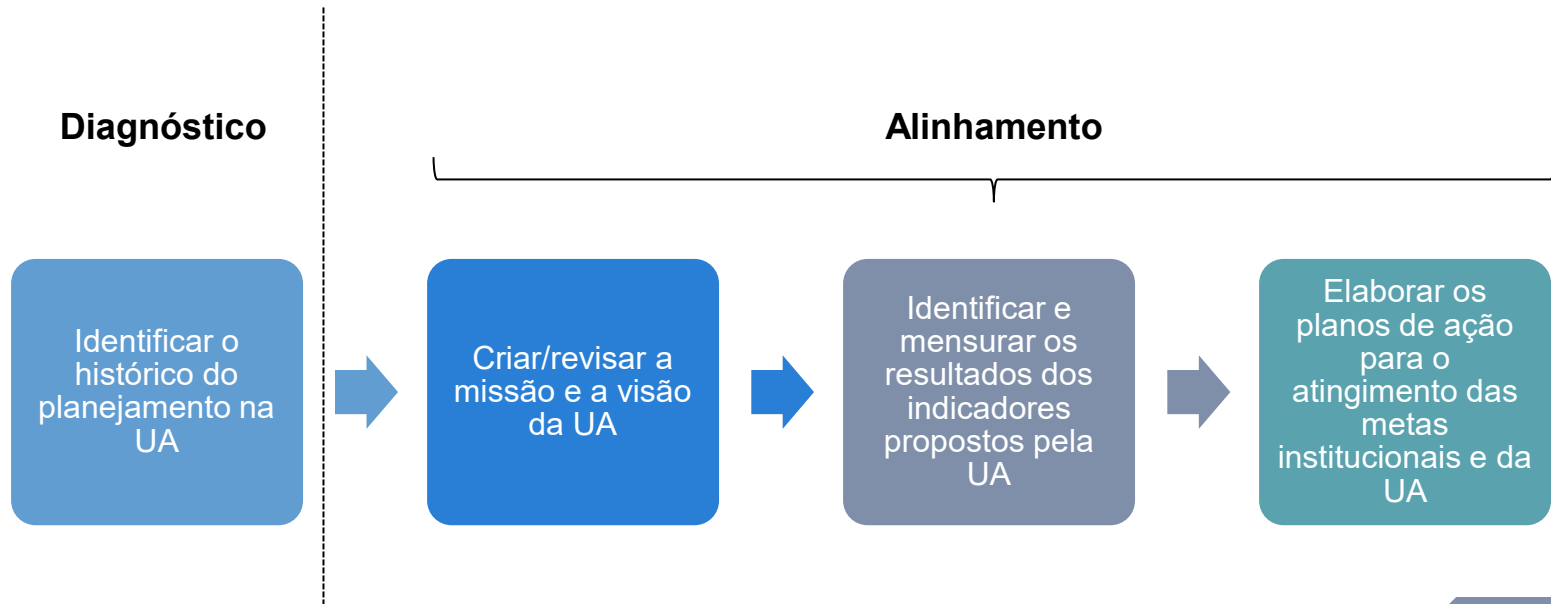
Diagnóstico

Alinhamento

Identificar o histórico do planejamento na UA

Criar/revisar a missão e a visão da UA

Identificar e mensurar os resultados dos indicadores propostos pela UA

Elaborar os planos de ação para o atingimento das metas institucionais e da UA